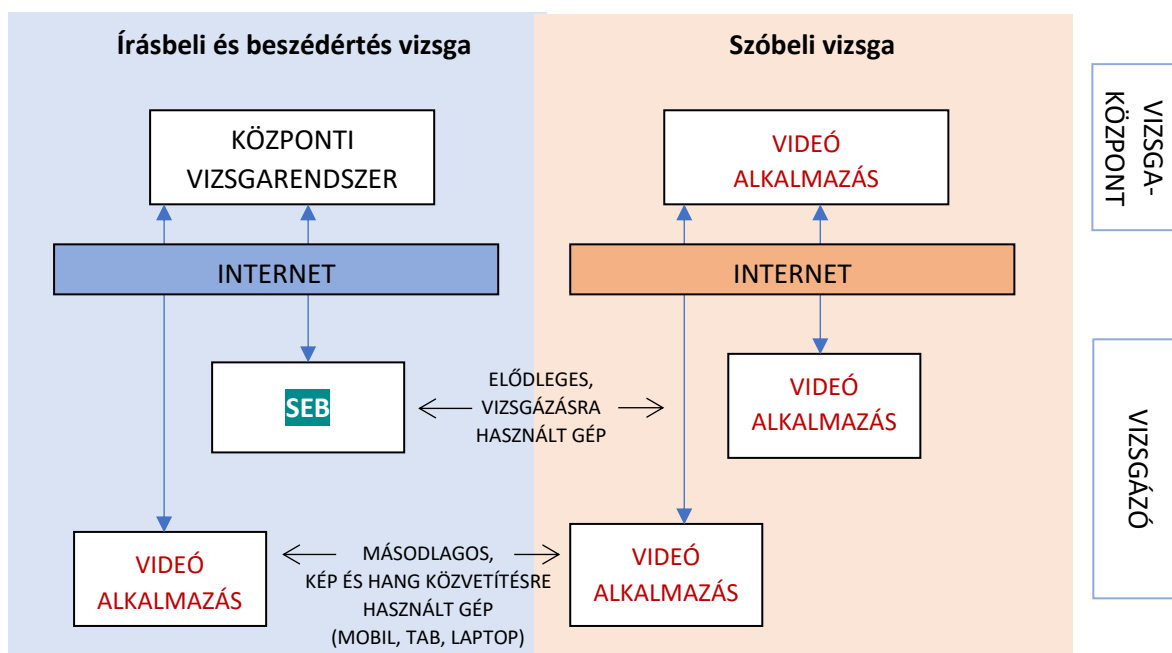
Írásbeli és beszédértés vizsga

Szóbeli vizsga

VIZSGA-KÖZPONT

KÖZPONTI VIZSGARENDSZER

VIDEÓ ALKALMAZÁS

INTERNET

INTERNET

SEB

ELŐDLEGES, VIZSGÁZÁSRA HASZNÁLT GÉP

VIDEÓ ALKALMAZÁS

VIZSGÁZÓ

VIDEÓ ALKALMAZÁS

MÁSODLAGOS, KÉP ÉS HANG KÖZVETÍTÉSRE HASZNÁLT GÉP (MOBIL, TAB, LAPTOP)

VIDEÓ ALKALMAZÁS